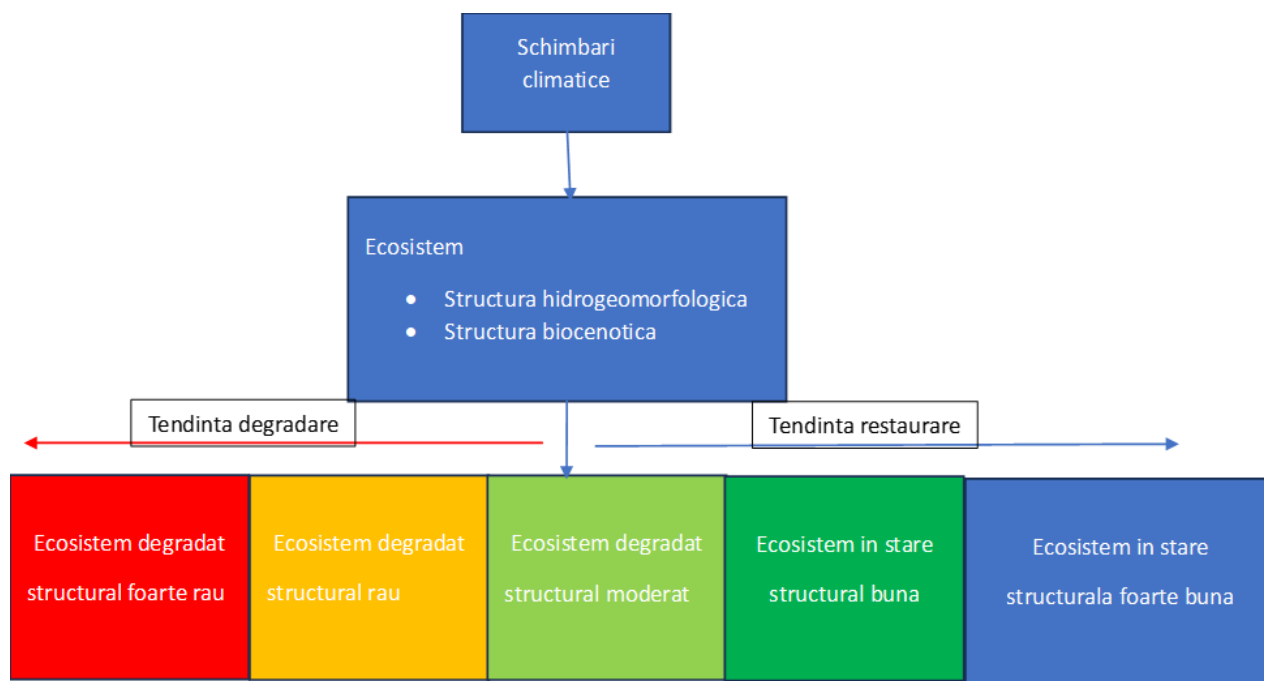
Schimbari climatice

Ecosistem

- Structura hidrogeomorfologica
- Structura biocenotica

Tendinta degradare

Tendinta restaurare

Ecosistem degradat structural foarte rau

Ecosistem degradat structural rau

Ecosistem degradat structural moderat

Ecosistem in stare structural buna

Ecosistem in stare structurala foarte buna